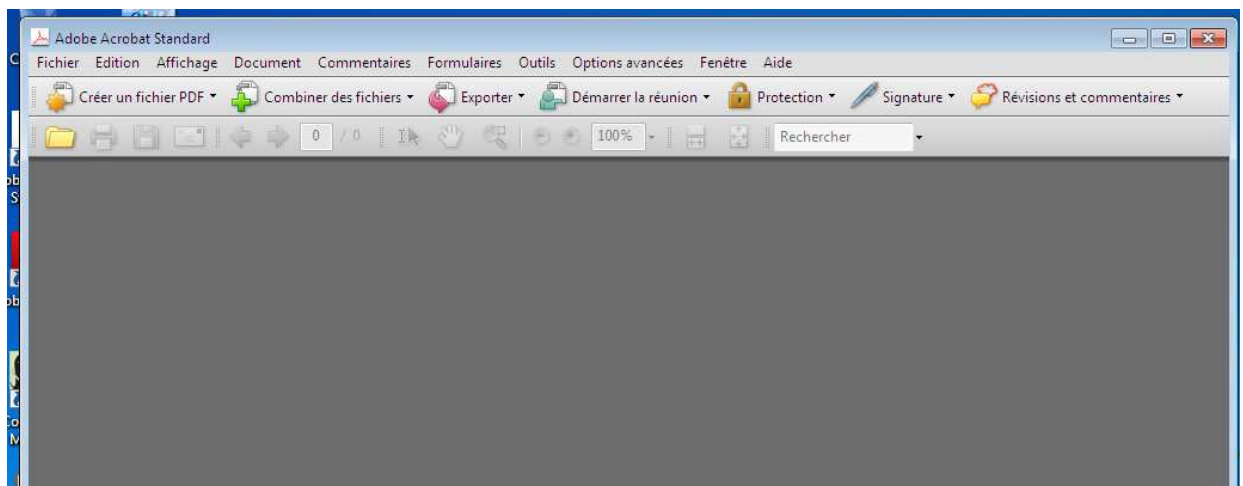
Adobe Acrobat Standard

Fichier Edition Affichage Document Commentaires Formulaires Outils Options avancées Fenêtre Aide

Créer un fichier PDF Combiner des fichiers Exporter Démarrer la réunion Protection Signature Révisions et commentaires

0 / 0 100% Rechercher